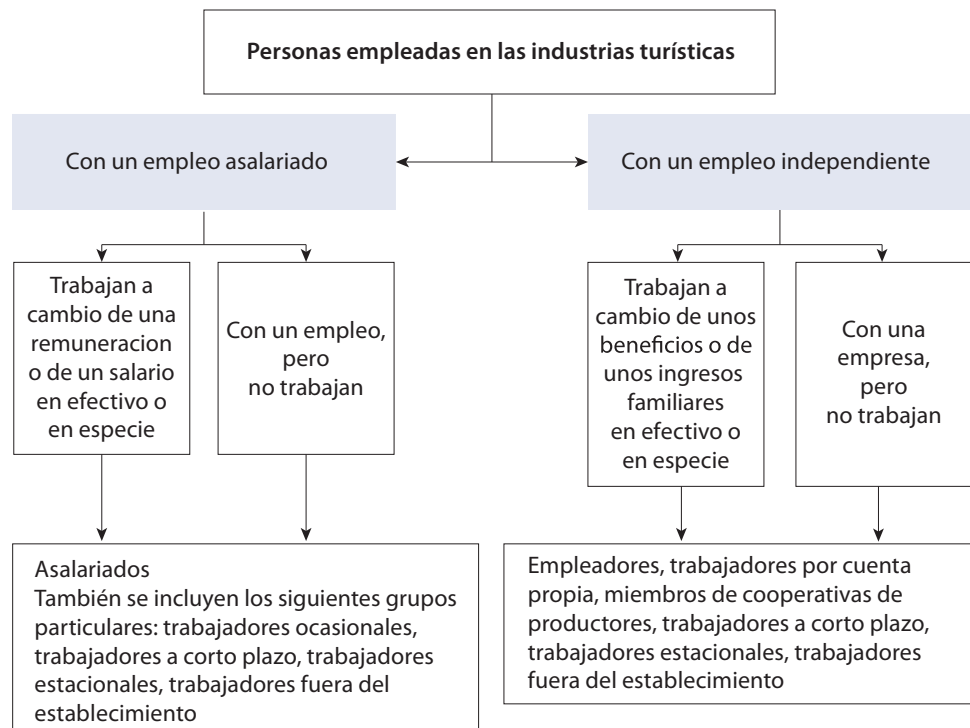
Personas empleadas en las industrias turísticas

Con un empleo asalariado

Con un empleo independiente

Trabajan a cambio de una remuneracion o de un salario en efectivo o en especie

Con un empleo, pero no trabajan

Trabajan a cambio de unos beneficios o de unos ingresos familiares en efectivo o en especie

Con una empresa, pero no trabajan

Asalariados
También se incluyen los siguientes grupos particulares: trabajadores ocasionales, trabajadores a corto plazo, trabajadores estacionales, trabajadores fuera del establecimiento

Empleadores, trabajadores por cuenta propia, miembros de cooperativas de productores, trabajadores a corto plazo, trabajadores estacionales, trabajadores fuera del establecimiento